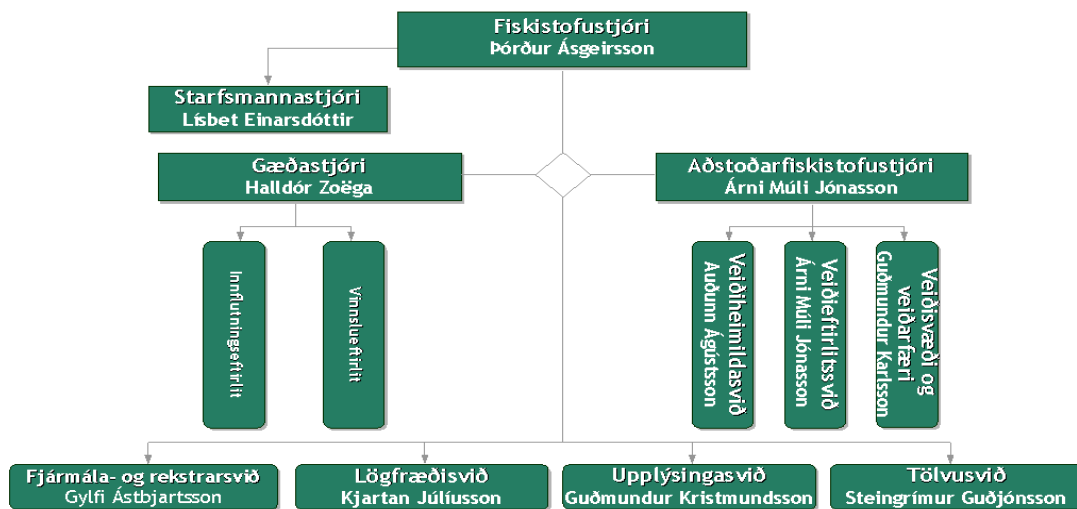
Fiskistofustjóri
Þórður Ásgeirsson

Starfsmannastjóri
Lísbet Einarsdóttir

Gæðastjóri
Halldór Zoëga

Aðstoðarfiskistofustjóri
Árni Múli Jónasson

Innflutningseftirlit

Vinnslueftirlit

Veiðiheimildasvið
Auðunn Ágústsson

Veiðieftirlitssvið
Árni Múli Jónasson

Veiðisvæði og veiðarfæri
Guðmundur Karlsson

Fjármála- og rekstrarsvið
Gylfi Ástbjartsson

Lögfræðisvið
Kjartan Júlíusson

Upplýsingasvið
Guðmundur Kristmundsson

Tölvusvið
Steingrímur Guðjónsson